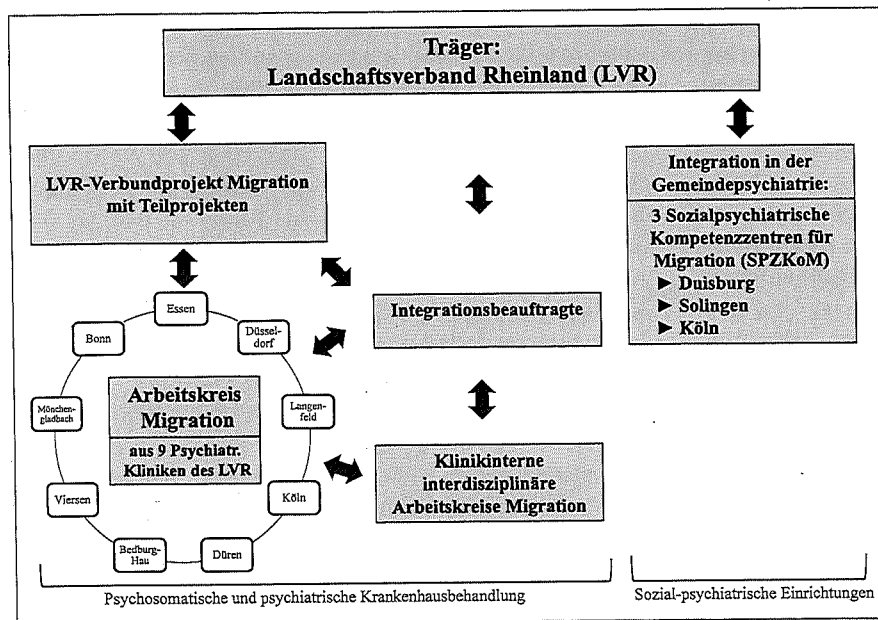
Träger:
Landschaftsverband Rheinland (LVR)

LVR-Verbundprojekt Migration mit Teilprojekten

Integration in der Gemeindepsychiatrie:

3 Sozialpsychiatrische Kompetenzzentren für Migration (SPZKoM)
► Duisburg
► Solingen
► Köln

Essen

Düsseldorf

Bonn

Integrationsbeauftragte

Arbeitskreis Migration

aus 9 Psychiatr. Kliniken des LVR

Mönchengladbach

Langenfeld

Viersen

Köln

Bedburg-Hau

Düren

Klinikinterne interdisziplinäre Arbeitskreise Migration

Psychosomatische und psychiatrische Krankenhausbehandlung

Sozial-psychiatrische Einrichtungen